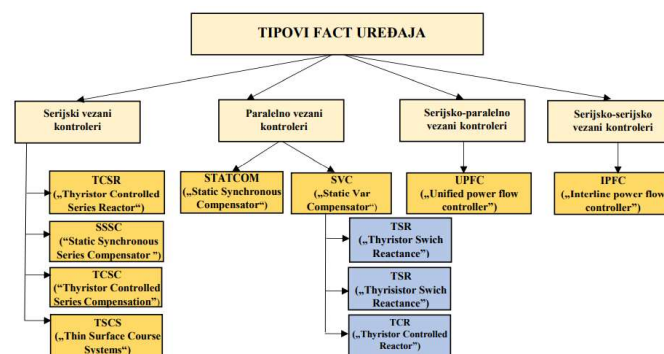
TIPOVI FACT UREĐAJA

Serijski vezani kontroleri

Paralelno vezani kontroleri

Serijsko-paralelno vezani kontroleri

Serijsko-serijsko vezani kontroleri

TCSR („Thyristor Controlled Series Reactor“)

SSSC (“Static Synchronous Series Compensator ”)

TCSC („Thyristor Controlled Series Compensation“)

TSCS („Thin Surface Course Systems“)

STATCOM („Static Synchronous Compensator“)

SVC („Static Var Compensator“)

TSR („Thyristor Swich Reactance”)

TSR („Thyrisistor Swich Reactance”)

TCR („Thyristor Controlled Reactor”)

UPFC („Unified power flow controller”)

IPFC („Interline power flow controller”)